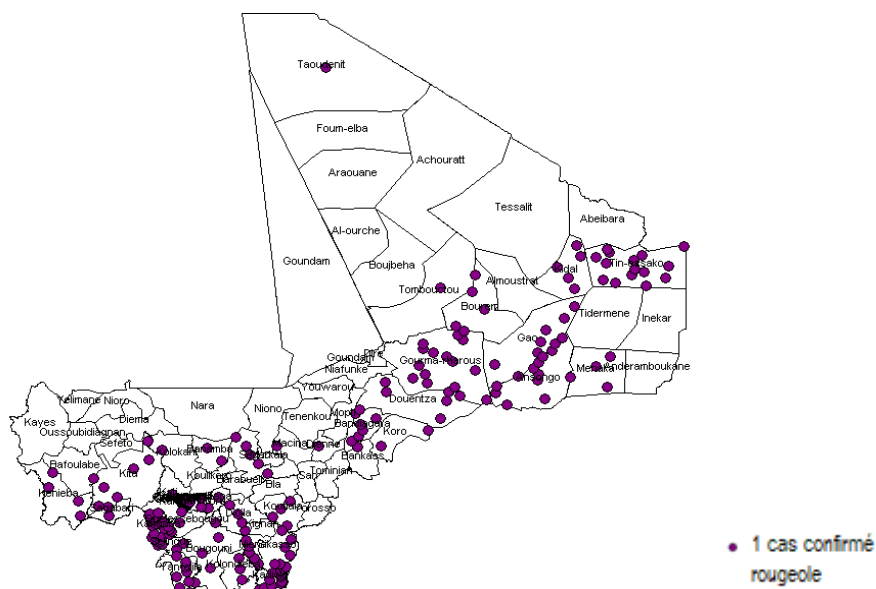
Taoudenit
Foum-elba
Achouratt
Araouane
Tessalit
Abeibara
Al-ourche
Goundam
Boujbeha
Kidal
Tin-Essako
Almoustrat
Tombouctou
Bourem
Tidermene
Inekar
Gao
Goundam
Niafunke
Gourma-Rharous
Menaka
Anderamboukane
Ansongo
Youwarou
Douentza
Nara
Nioro
Nioro
Yelimane
Diema
Kayes
Oussoubidiagnan
Sefeto
Tenenkou
Mopti
Bandiagara
Koro
Bankass
Kolokani
Banamba
Macina
Djenne
Tominian
Bafoulabe
Kita
Kenieba
Koulikoro
Barouéli
San
Bla
Koutiala
Yorosso
Bougouni
Sikasso
Kolondieba
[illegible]
1 cas confirmé rougeole